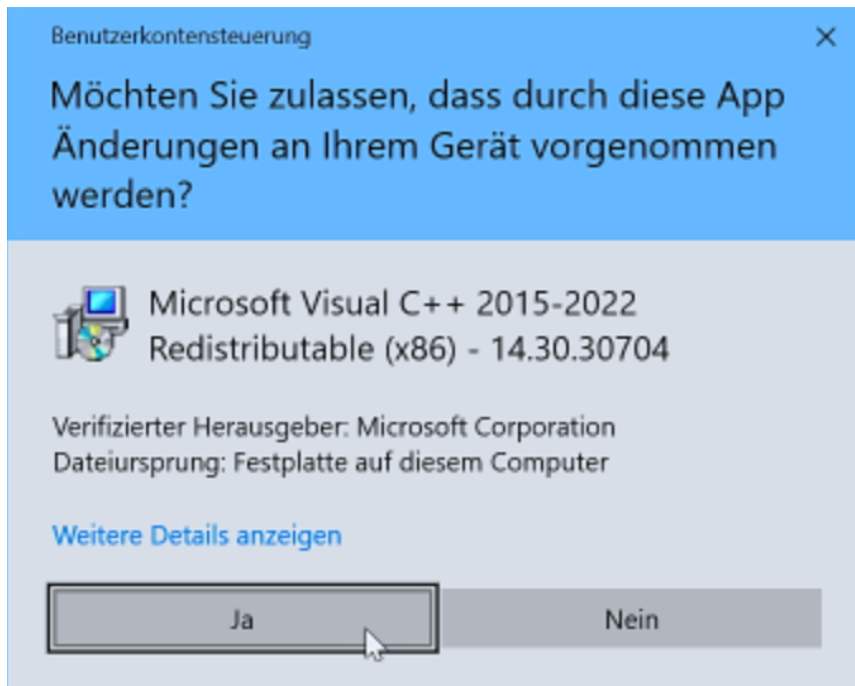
Benutzerkontensteuerung

×

Möchten Sie zulassen, dass durch diese App Änderungen an Ihrem Gerät vorgenommen werden?

Microsoft Visual C++ 2015-2022 Redistributable (x86) - 14.30.30704

Verifizierter Herausgeber: Microsoft Corporation
Dateiursprung: Festplatte auf diesem Computer

Weitere Details anzeigen

Ja

Nein